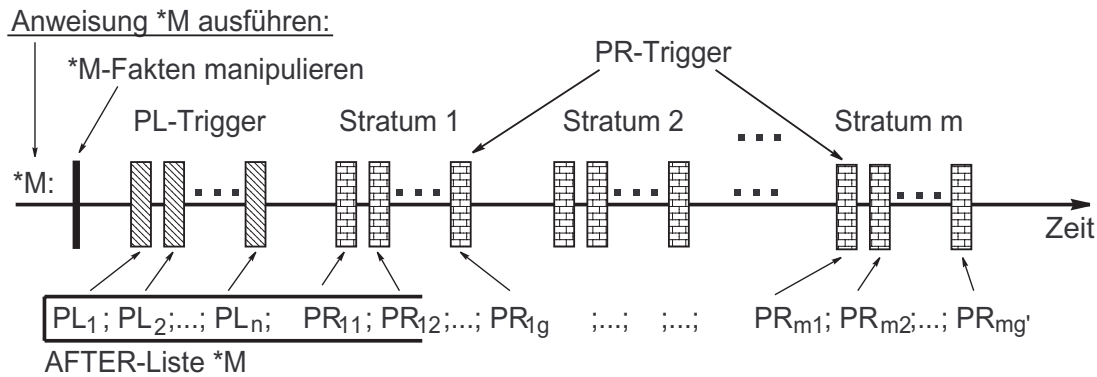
Anweisung *M ausführen:

*M-Fakten manipulieren

PR-Trigger

PL-Trigger

Stratum 1

Stratum 2

...

Stratum m

*M:

Zeit

$PL_1$; $PL_2$;...; $PL_n$; $PR_{11}$; $PR_{12}$;...; $PR_{1g}$ ;...; ;...; $PR_{m1}$; $PR_{m2}$;...; $PR_{mg'}$

AFTER-Liste *M